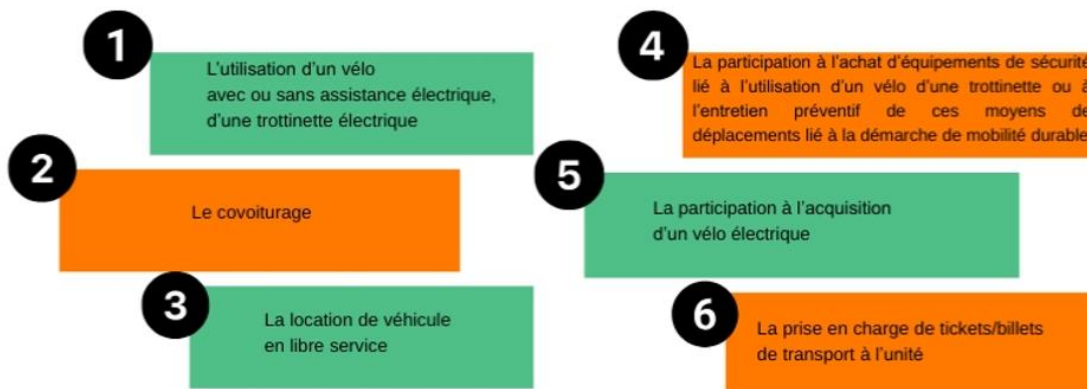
1

L'utilisation d'un vélo avec ou sans assistance électrique, d'une trottinette électrique

2

Le covoiturage

3

La location de véhicule en libre service

4

La participation à l'achat d'équipements de sécurité lié à l'utilisation d'un vélo d'une trottinette ou à l'entretien préventif de ces moyens de déplacements lié à la démarche de mobilité durable

5

La participation à l'acquisition d'un vélo électrique

6

La prise en charge de tickets/billets de transport à l'unité